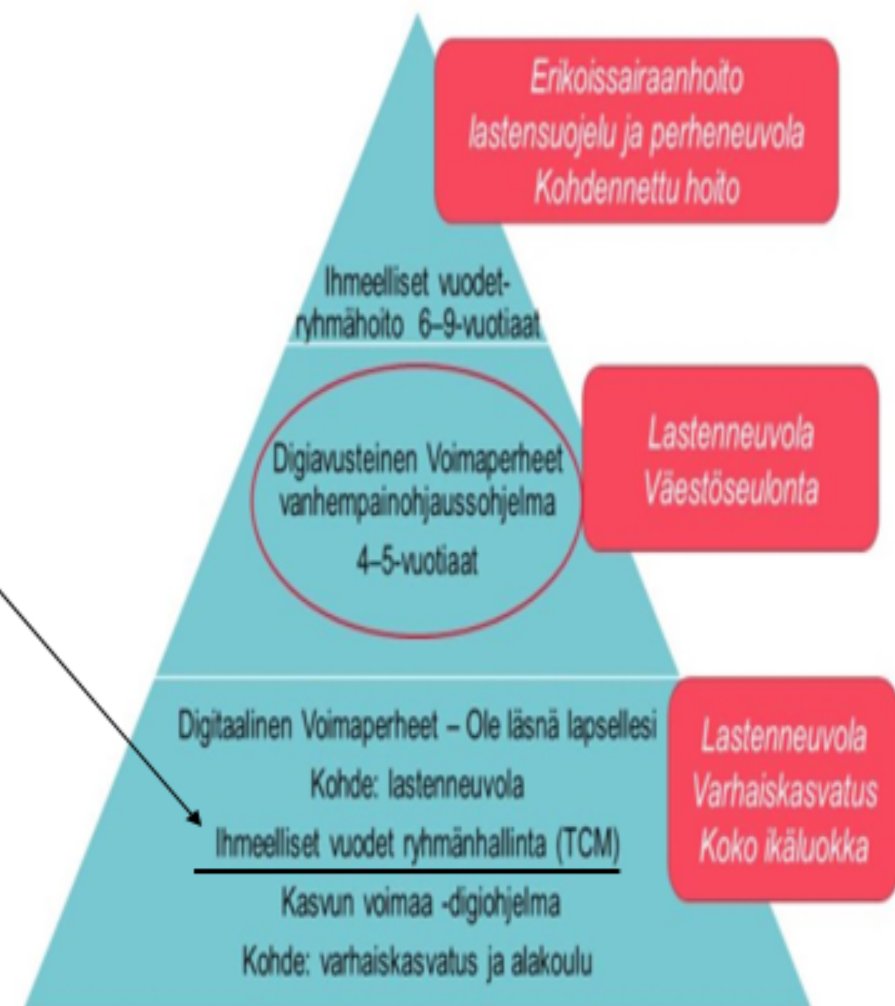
Erikoissairaanhoito
lastensuojelu ja perheneuvola
Kohdennettu hoito

Ihmeelliset vuodet-
ryhmähoito 6–9-vuotiaat

Digiavusteinen Voimaperheet
vanhempainohjaussohjelma
4–5-vuotiaat

Lastenneuvola
Väestöseulonta

Digitaalinen Voimaperheet – Ole läsnä lapsellesi
Kohde: lastenneuvola
Ihmeelliset vuodet ryhmänhallinta (TCM)
Kasvun voimaa -digiohjelma
Kohde: varhaiskasvatus ja alakoulu

Lastenneuvola
Varhaiskasvatus
Koko ikäluokka